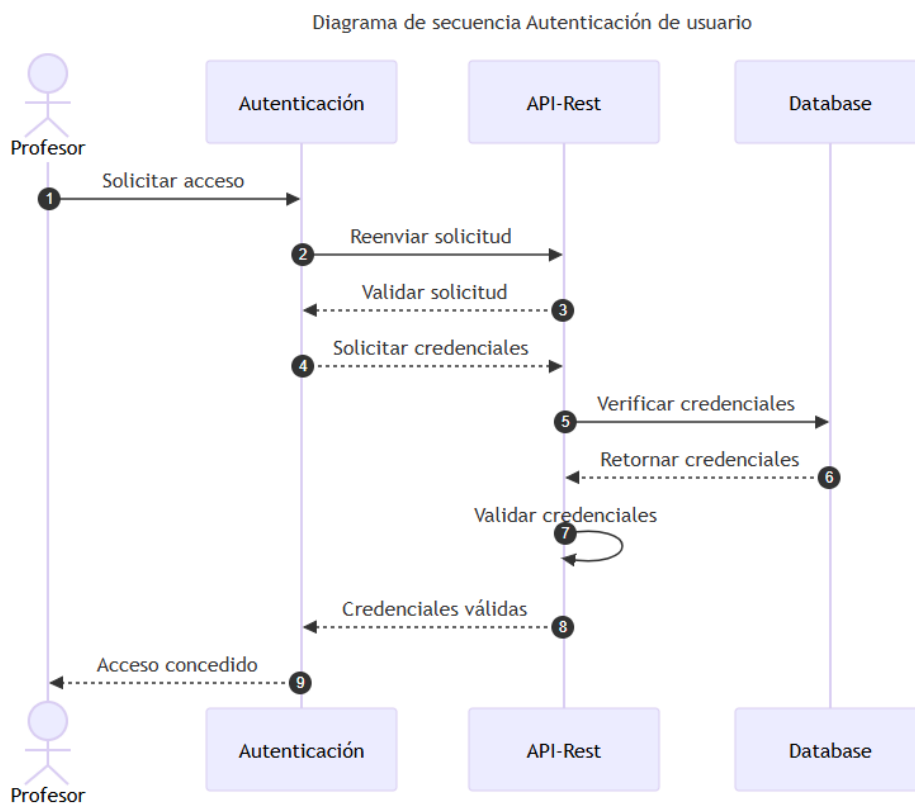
Diagrama de secuencia Autenticación de usuario

Profesor

Autenticación

API-Rest

Database

1 Solicitar acceso

2 Reenviar solicitud

3 Validar solicitud

4 Solicitar credenciales

5 Verificar credenciales

6 Retornar credenciales

7 Validar credenciales

8 Credenciales válidas

9 Acceso concedido

Profesor

Autenticación

API-Rest

Database